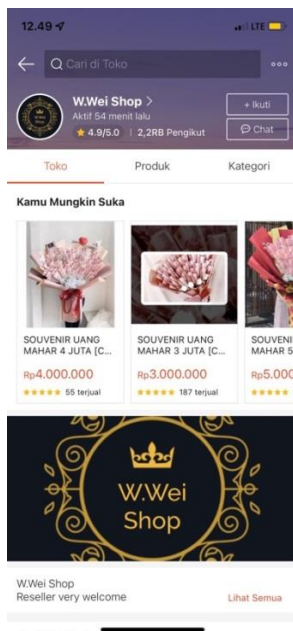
12.49

LTE

Cari di Toko

W.Wei Shop >

Aktif 54 menit lalu

4.9/5.0 | 2,2RB Pengikut

+ Ikuti

Chat

Toko

Produk

Kategori

Kamu Mungkin Suka

SOUVENIR UANG MAHAR 4 JUTA [C...

Rp4.000.000

55 terjual

SOUVENIR UANG MAHAR 3 JUTA [C...

Rp3.000.000

187 terjual

SOUVENIR MAHAR 5

Rp5.000

W.Wei Shop

W.Wei Shop

Reseller very welcome

Lihat Semua